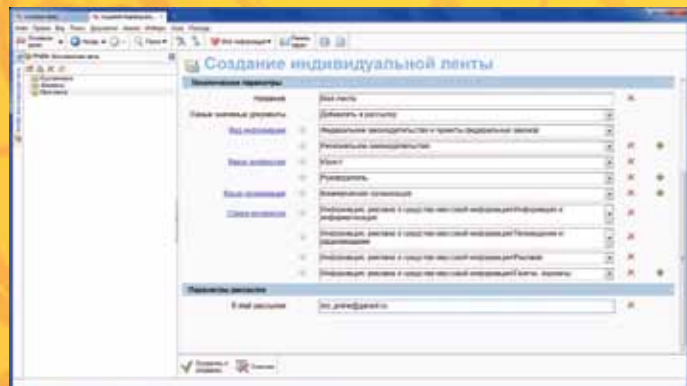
Создание индивидуальной ленты

Постоянные параметры

Название | Моя лента

Самые значимые документы | Добавить в рассылку

Вид информации | Федеральное законодательство и проекты федеральных законов

Региональное законодательство

Ваша профессия | Юрист

Руководитель

Ваша организация | Коммерческая организация

Сфера интересов | Информация, реклама и средства массовой информации/Информация и информатизация

Информация, реклама и средства массовой информации/Телевидение и радиовещание

Информация, реклама и средства массовой информации/Реклама

Информация, реклама и средства массовой информации/Газеты, журналы

Параметры рассылки

E-mail рассылки | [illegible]@garant.ru

Сохранить и закрыть | Отменить